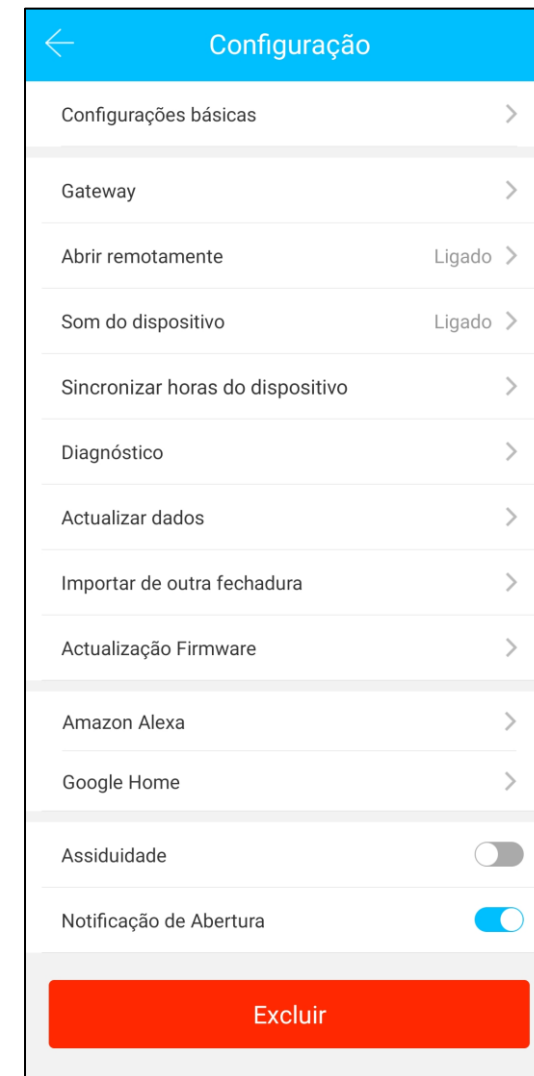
Configuração

Configurações básicas

Gateway

Abrir remotamente Ligado

Som do dispositivo Ligado

Sincronizar horas do dispositivo

Diagnóstico

Actualizar dados

Importar de outra fechadura

Actualização Firmware

Amazon Alexa

Google Home

Assiduidade

Notificação de Abertura

Excluir